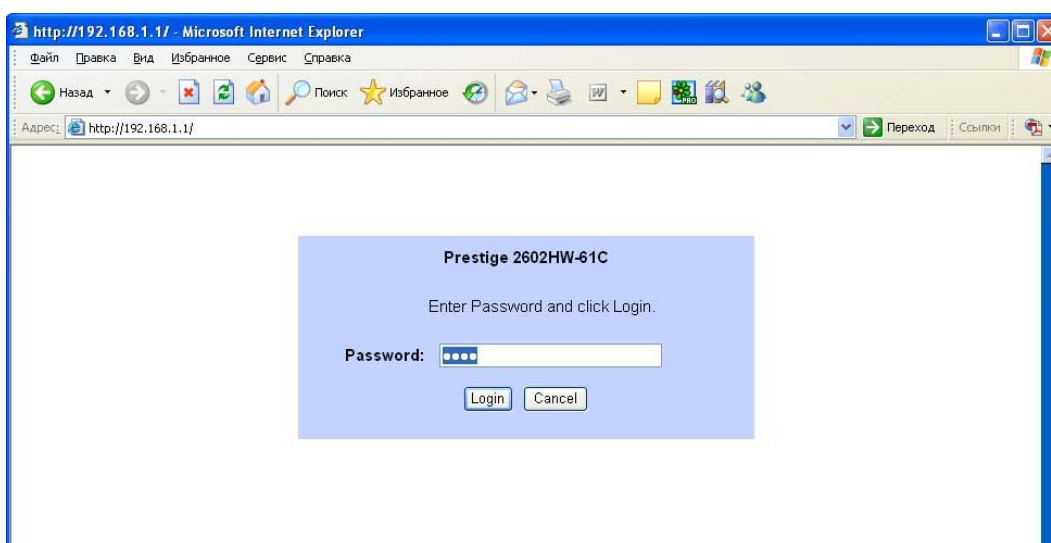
http://192.168.1.1/ - Microsoft Internet Explorer

Файл Правка Вид Избранное Сервис Справка

Назад Поиск Избранное

Адрес: http://192.168.1.1/

Переход Ссылки

Prestige 2602HW-61C

Enter Password and click Login.

Password: ••••

Login Cancel